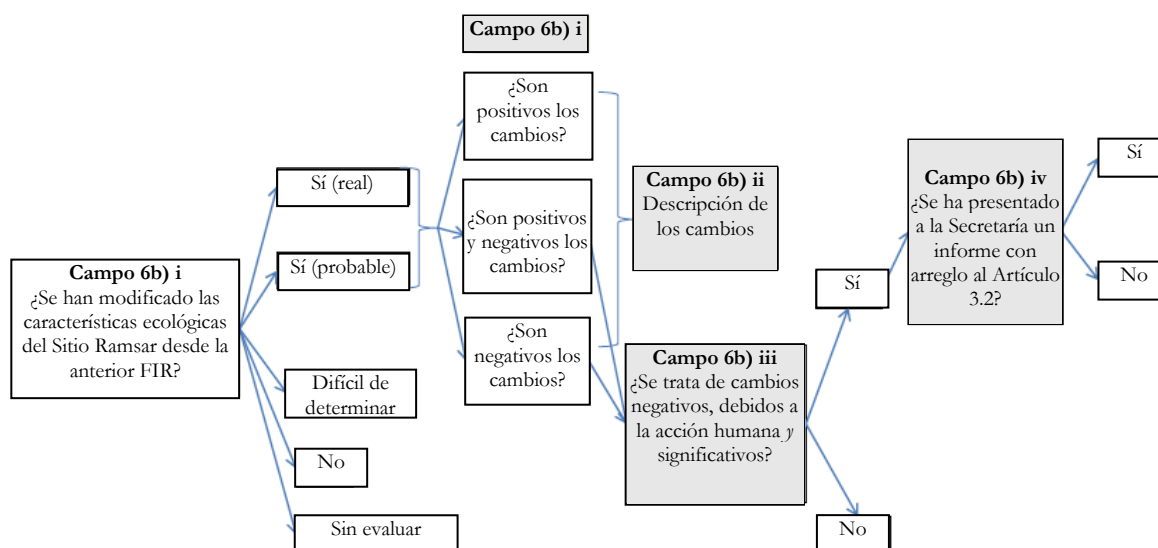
Campo 6b) i

Campo 6b) i
¿Se han modificado las características ecológicas del Sitio Ramsar desde la anterior FIR?

Sí (real)

Sí (probable)

Difícil de determinar

No

Sin evaluar

¿Son positivos los cambios?

¿Son positivos y negativos los cambios?

¿Son negativos los cambios?

Campo 6b) ii
Descripción de los cambios

Campo 6b) iii
¿Se trata de cambios negativos, debidos a la acción humana *y* significativos?

Sí

No

Campo 6b) iv
¿Se ha presentado a la Secretaría un informe con arreglo al Artículo 3.2?

Sí

No